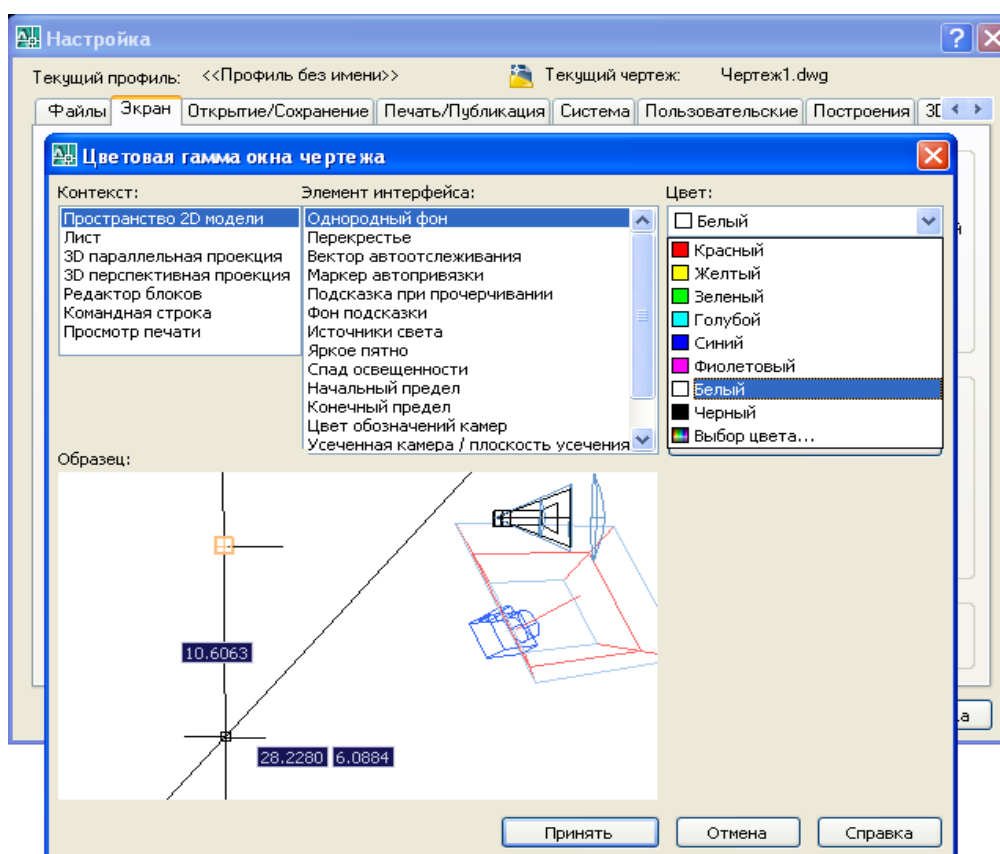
Настройка

Текущий профиль: <<Профиль без имени>>

Текущий чертеж: Чертеж1.dwg

Файлы | Экран | Открытие/Сохранение | Печать/Публикация | Система | Пользовательские | Построения | 3D

Цветовая гамма окна чертежа

Контекст:
Пространство 2D модели
Лист
3D параллельная проекция
3D перспективная проекция
Редактор блоков
Командная строка
Просмотр печати

Элемент интерфейса:
Однородный фон
Перекрестье
Вектор автоотслеживания
Маркер автопривязки
Подсказка при прочерчивании
Фон подсказки
Источники света
Яркое пятно
Спад освещенности
Начальный предел
Конечный предел
Цвет обозначений камер
Усеченная камера / плоскость усечения

Цвет:
Белый
Красный
Желтый
Зеленый
Голубой
Синий
Фиолетовый
Белый
Черный
Выбор цвета...

Образец:

10.6063

28.2280 6.0884

Принять | Отмена | Справка